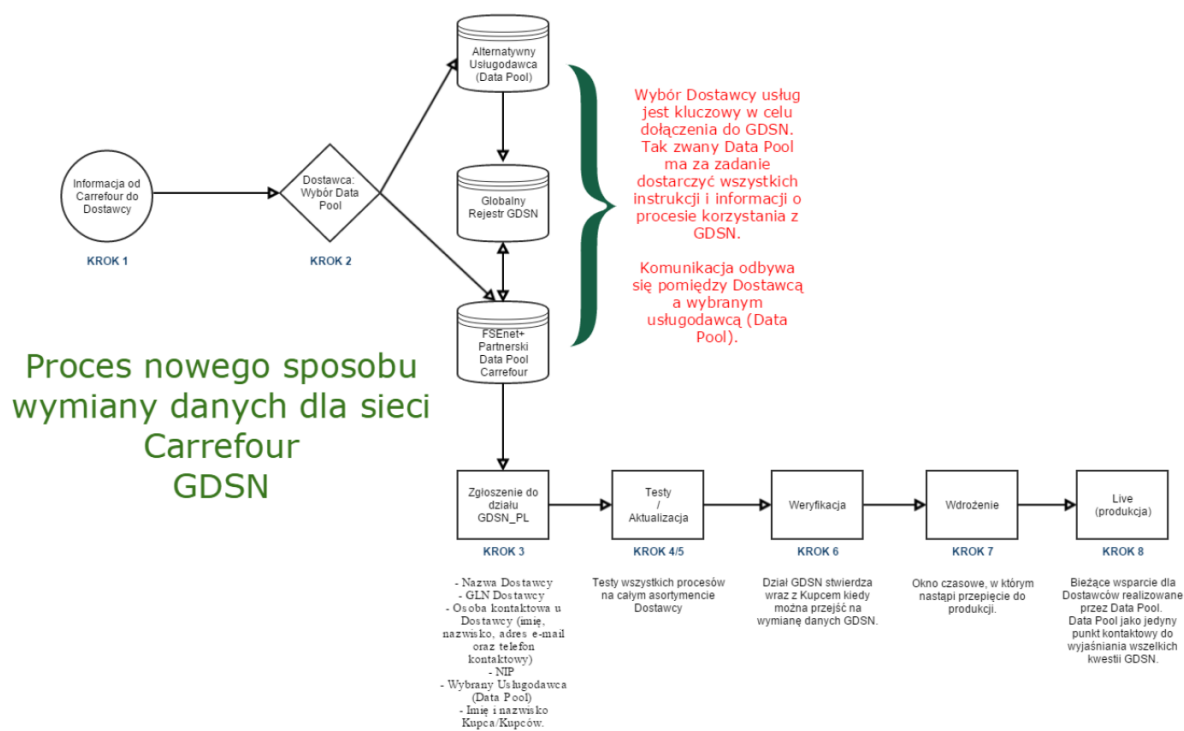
Informacja od Carrefour do Dostawcy

KROK 1

Dostawca: Wybór Data Pool

KROK 2

Alternatywny Usługodawca (Data Pool)

Globalny Rejestr GDSN

FSEnet+ Partnerski Data Pool Carrefour

Wybór Dostawcy usług jest kluczowy w celu dołączenia do GDSN. Tak zwany Data Pool ma za zadanie dostarczyć wszystkich instrukcji i informacji o procesie korzystania z GDSN.

Komunikacja odbywa się pomiędzy Dostawcą a wybranym usługodawcą (Data Pool).

Proces nowego sposobu wymiany danych dla sieci Carrefour GDSN

Zgłoszenie do działu GDSN_PL

KROK 3

- Nazwa Dostawcy
- GLN Dostawcy
- Osoba kontaktowa u Dostawcy (imię, nazwisko, adres e-mail oraz telefon kontaktowy)
- NIP
- Wybrany Usługodawca (Data Pool)
- Imię i nazwisko Kupca/Kupców.

Testy / Aktualizacja

KROK 4/5

Testy wszystkich procesów na całym asortymencie Dostawcy

Weryfikacja

KROK 6

Dział GDSN stwierdza wraz z Kupcem kiedy można przejść na wymianę danych GDSN.

Wdrożenie

KROK 7

Okno czasowe, w którym nastąpi przepięcie do produkcji.

Live (produkcja)

KROK 8

Bieżące wsparcie dla Dostawców realizowane przez Data Pool. Data Pool jako jedyny punkt kontaktowy do wyjaśniania wszelkich kwestii GDSN.